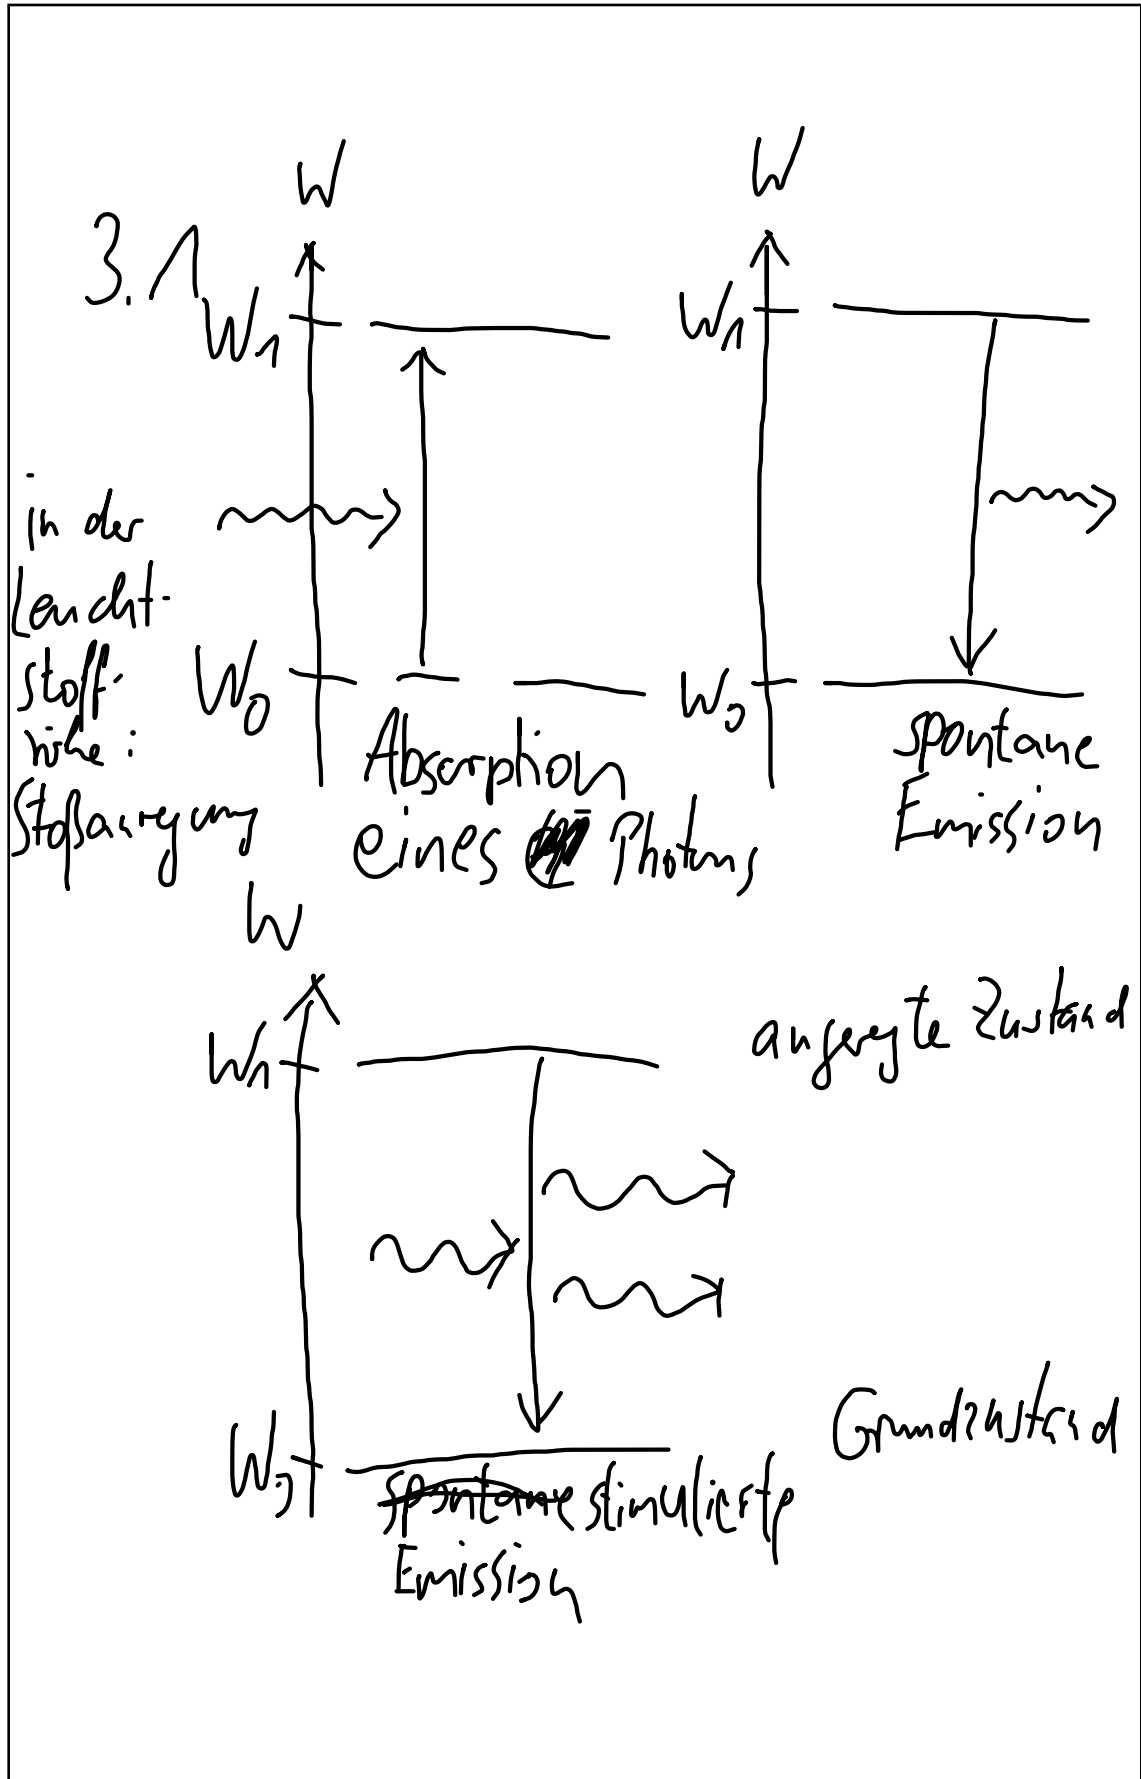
3.1

W

$W_1$

in der Leucht-stoff-röhre: Stoßanregung

$W_0$

Absorption eines Photons

W

$W_1$

$W_0$

spontane Emission

W

$W_1$

angeregte Zustand

Grundzustand

$W_0$

~~spontane~~ stimulierte Emission